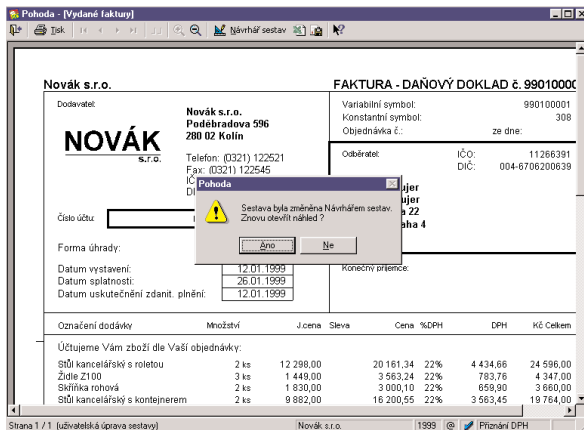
Pohoda - [Vydané faktury]

Tisk

Návrhář sestav

Novák s.r.o.

FAKTURA - DAŇOVÝ DOKLAD č. 99010000

Dodavatel:

Novák s.r.o.
Poděbradova 596
280 02 Kolín

NOVÁK
s.r.o.

Telefon: (0321) 122521
Fax: (0321) 122545
IČ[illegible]
DI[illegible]

Variabilní symbol: 990100001
Konstantní symbol: 308
Objednávka č.: ze dne:

Odběratel:
IČO: 11266391
DIČ: 004-6706200639

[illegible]ujer
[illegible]ujer
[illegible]a 22
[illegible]aha 4

Číslo účtu:

Pohoda

Sestava byla změněna Návrhářem sestav. Znovu otevřít náhled ?

Ano
Ne

Forma úhrady:

Datum vystavení: 12.01.1999
Datum splatnosti: 26.01.1999
Datum uskutečnění zdanit. plnění: 12.01.1999

Konečný příjemce:

| Označení dodávky | Množství | J.cena | Sleva | Cena | %DPH | DPH | Kč Celkem |
|---|---|---|---|---|---|---|---|
| Účtujeme Vám zboží dle Vaší objednávky: | | | | | | | |
| Stůl kancelářský s roletou | 2 ks | 12 298,00 | | 20 161,34 | 22% | 4 434,66 | 24 596,00 |
| Židle Z100 | 3 ks | 1 449,00 | | 3 563,24 | 22% | 783,76 | 4 347,00 |
| Skříňka rohová | 2 ks | 1 830,00 | | 3 000,10 | 22% | 659,90 | 3 660,00 |
| Stůl kancelářský s kontejnerem | 2 ks | 9 882,00 | | 16 200,55 | 22% | 3 563,45 | 19 764,00 |

Strana 1 / 1 [uživatelská úprava sestavy]
Novák s.r.o.
1999
Přiznání DPH